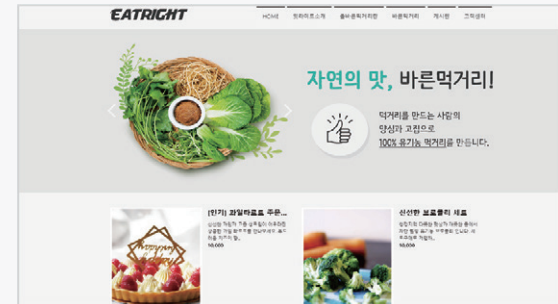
EATRIGHT

HOME | 잇라이트소개 | 올바른먹거리란 | 바른먹거리 | 게시판 | 고객센터

자연의 맛, 바른먹거리!

먹거리를 만드는 사람의
양심과 고집으로
100% 유기농 먹거리를 만듭니다.

[인기] 과일타르트 주문...
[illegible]
10,000

신선한 브로콜리 세트
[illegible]
10,000